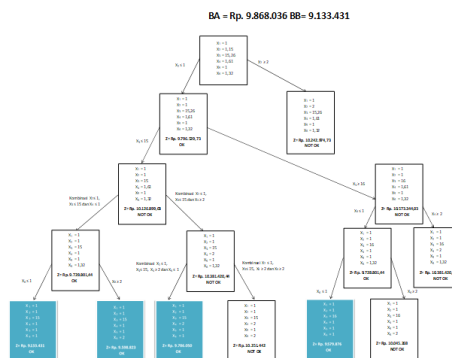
BA = Rp. 9.868.036 BB= 9.133.431

$X_1 = 1$
$X_2 = 1,15$
$X_3 = 15,36$
$X_4 = 1,61$
$X_5 = 1$
$X_6 = 1,38$

$X_1 \leq 1$

$X_1 \geq 2$

$X_1 = 1$
$X_2 = 2$
$X_3 = 15,36$
$X_4 = 1,61$
$X_5 = 1$
$X_6 = 1,32$
Z= Rp. 9.790.295,73
OK

$X_1 = 2$
$X_2 = 1$
$X_3 = 15,36$
$X_4 = 1,18$
$X_5 = 1$
$X_6 = 1,38$
Z= Rp. 10,242,894,73
NOT OK

$X_3 \leq 15$

$X_3 \geq 16$

$X_1 = 1$
$X_2 = 1$
$X_3 = 15$
$X_4 = 1,61$
$X_5 = 1$
$X_6 = 1,32$
Z= Rp. 10.120.880,73
NOT OK

Kombinasi $X_1 = 1$, $X_3 \leq 15$ dan $X_4 \leq 1$

Kombinasi $X_1 = 1$, $X_3 \leq 15$ dan $X_4 \geq 2$

$X_1 = 1$
$X_2 = 1$
$X_3 = 16$
$X_4 = 1,61$
$X_5 = 1$
$X_6 = 1,32$
Z= Rp. 10.172.344,55
NOT OK

$X_4 \leq 1$

$X_4 \geq 2$

$X_1 = 1$
$X_2 = 1$
$X_3 = 15$
$X_4 = 1$
$X_5 = 1$
$X_6 = 1,32$
Z= Rp. 9.738.001,44
OK

$X_1 = 1$
$X_2 = 1$
$X_3 = 15$
$X_4 = 2$
$X_5 = 1$
$X_6 = 1,32$

Kombinasi $X_1 = 1$, $X_3 \leq 15$, $X_4 \geq 2$ dan $X_6 \leq 1$

Kombinasi $X_1 = 1$, $X_3 \leq 15$, $X_4 \geq 2$ dan $X_6 \geq 2$

Z= Rp. 10.381.600,44
NOT OK

$X_1 = 1$
$X_2 = 1$
$X_3 = 16$
$X_4 = 1$
$X_5 = 1$
$X_6 = 1,32$
Z= Rp. 9.728.801,44
OK

$X_1 = 1$
$X_2 = 1$
$X_3 = 16$
$X_4 = 2$
$X_5 = 1$
$X_6 = 1,32$
Z= Rp. 10.381.600,
NOT OK

$X_6 \leq 1$

$X_6 \geq 2$

$X_1 = 1$
$X_2 = 1$
$X_3 = 15$
$X_4 = 1$
$X_5 = 1$
$X_6 = 1$
Z= Rp. 9.633.431
OK

$X_1 = 1$
$X_2 = 1$
$X_3 = 15$
$X_4 = 1$
$X_5 = 1$
$X_6 = 2$
Z= Rp. 9.998.823
OK

$X_1 = 1$
$X_2 = 1$
$X_3 = 15$
$X_4 = 2$
$X_5 = 1$
$X_6 = 1$
Z= Rp. 9.766.003
OK

$X_1 = 1$
$X_2 = 1$
$X_3 = 15$
$X_4 = 2$
$X_5 = 1$
$X_6 = 2$
Z= Rp. 10.151.943
NOT OK

$X_1 = 1$
$X_2 = 1$
$X_3 = 16$
$X_4 = 1$
$X_5 = 1$
$X_6 = 1$
Z= Rp. 9.575.676
OK

$X_1 = 1$
$X_2 = 1$
$X_3 = 16$
$X_4 = 1$
$X_5 = 1$
$X_6 = 2$
Z= Rp. 10.083.388
NOT OK